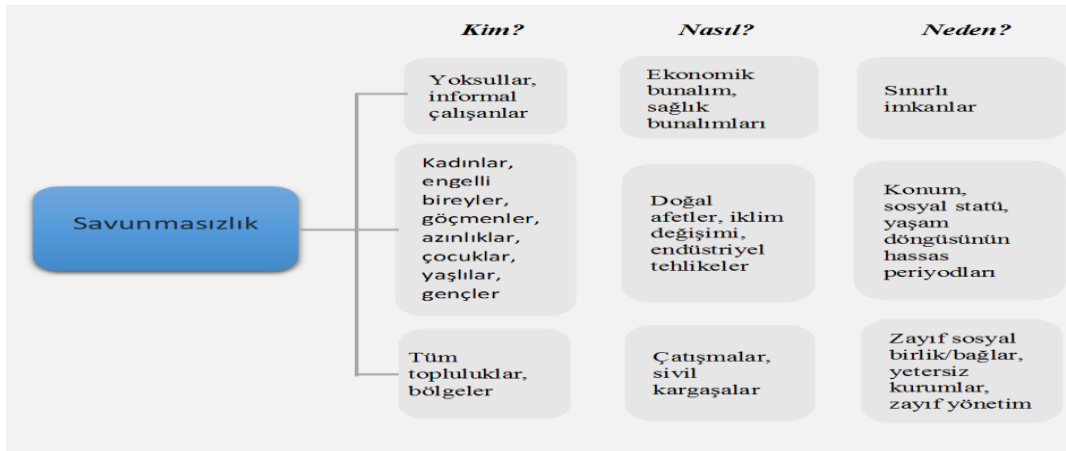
Kim?

Nasıl?

Neden?

Savunmasızlık

Yoksullar, informal çalışanlar

Ekonomik bunalım, sağlık bunalımları

Sınırlı imkanlar

Kadınlar, engelli bireyler, göçmenler, azınlıklar, çocuklar, yaşlılar, gençler

Doğal afetler, iklim değişimi, endüstriyel tehlikeler

Konum, sosyal statü, yaşam döngüsünün hassas periyodları

Tüm topluluklar, bölgeler

Çatışmalar, sivil kargaşalar

Zayıf sosyal birlik/bağlar, yetersiz kurumlar, zayıf yönetim